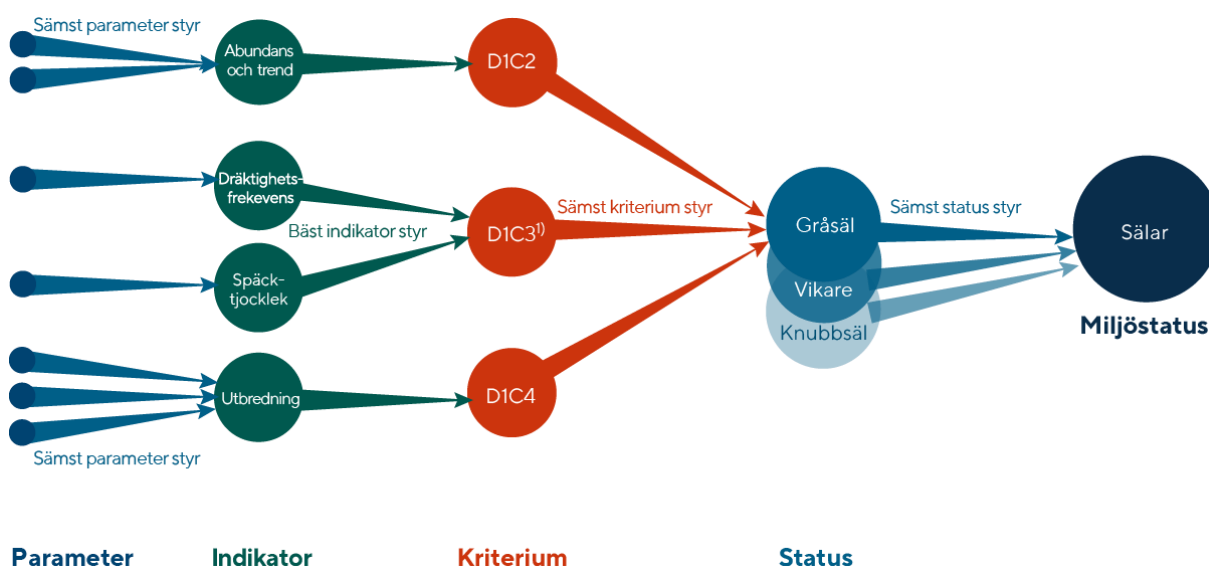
Sämst parameter styr

Abundans och trend

D1C2

Dräktighetsfrekevens

Sämst kriterium styr

D1C3$^{1)}$

Bäst indikator styr

Späcktjocklek

Gråsäl

Sämst status styr

Sälar

Vikare

Knubbsäl

Miljöstatus

Utbredning

D1C4

Sämst parameter styr

Parameter

Indikator

Kriterium

Status